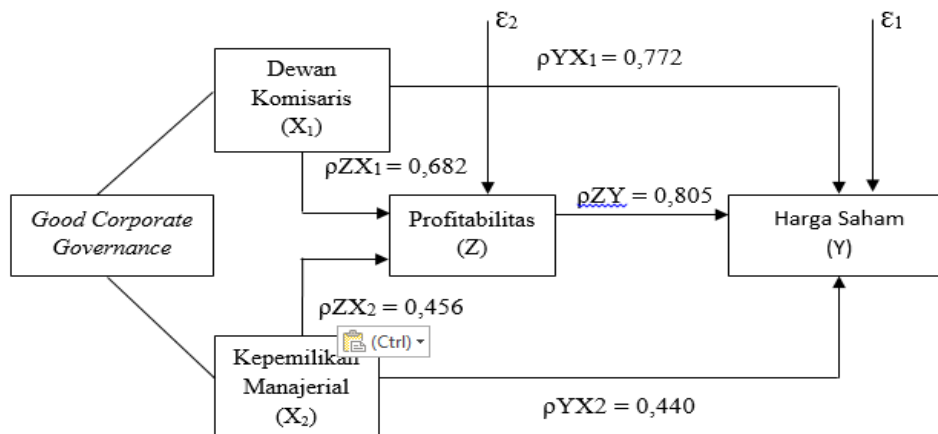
$\varepsilon_2$

$\varepsilon_1$

Dewan Komisaris ($X_1$)

$\rho YX_1 = 0,772$

$\rho ZX_1 = 0,682$

Good Corporate Governance

Profitabilitas (Z)

$\rho ZY = 0,805$

Harga Saham (Y)

$\rho ZX_2 = 0,456$

(Ctrl)

Kepemilikan Manajerial ($X_2$)

$\rho YX2 = 0,440$